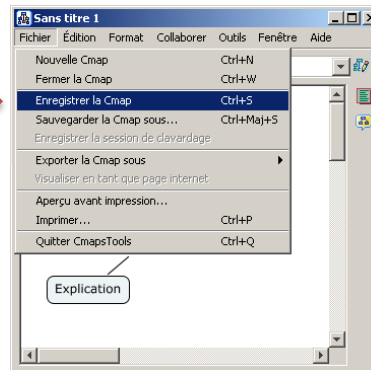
Sans titre 1

Fichier Édition Format Collaborer Outils Fenêtre Aide

Nouvelle Cmap Ctrl+N
Fermer la Cmap Ctrl+W
Enregistrer la Cmap Ctrl+S
Sauvegarder la Cmap sous... Ctrl+Maj+S
Enregistrer la session de clavardage
Exporter la Cmap sous
Visualiser en tant que page internet
Aperçu avant impression...
Imprimer... Ctrl+P
Quitter CmapsTools Ctrl+Q

Explication